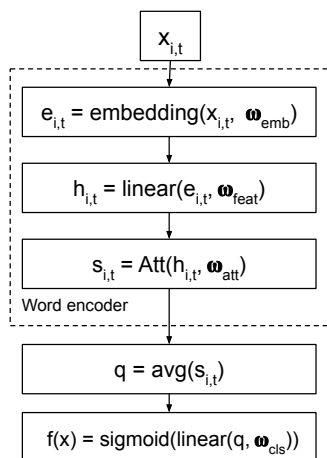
$x_{i,t}$

$e_{i,t}$ = embedding($x_{i,t}$, $\boldsymbol{\omega}_{emb}$)

$h_{i,t}$ = linear($e_{i,t}$, $\boldsymbol{\omega}_{feat}$)

$s_{i,t}$ = Att($h_{i,t}$, $\boldsymbol{\omega}_{att}$)

Word encoder

q = avg($s_{i,t}$)

f(x) = sigmoid(linear(q, $\boldsymbol{\omega}_{cls}$))